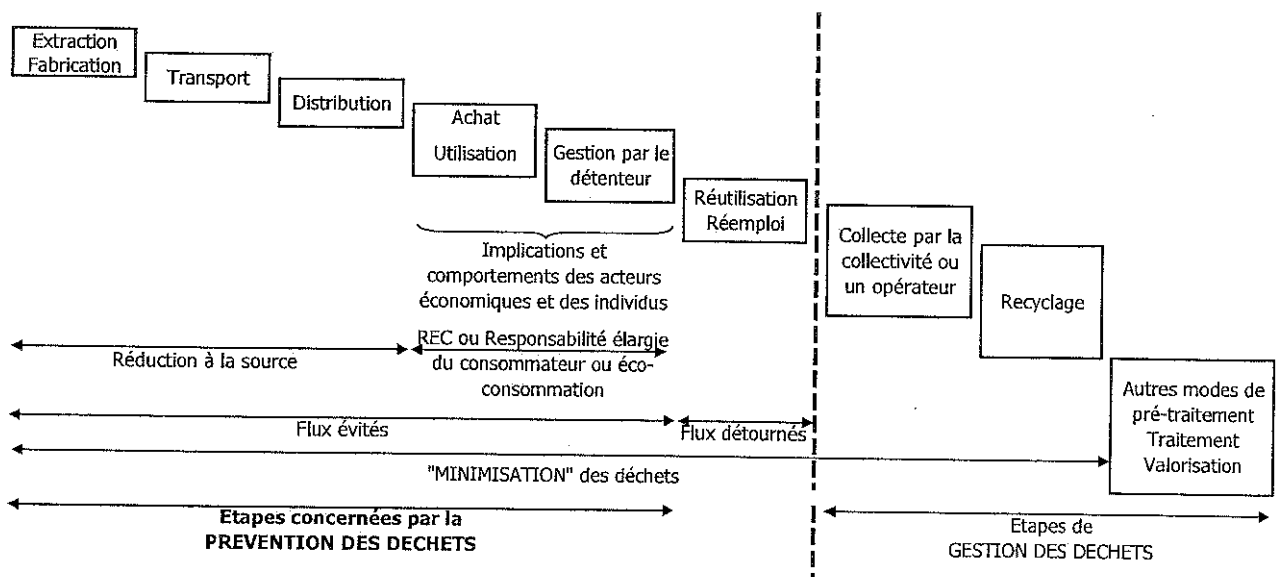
Extraction Fabrication

Transport

Distribution

Achat Utilisation

Gestion par le détenteur

Réutilisation Réemploi

Implications et comportements des acteurs économiques et des individus

Collecte par la collectivité ou un opérateur

Recyclage

Réduction à la source

REC ou Responsabilité élargie du consommateur ou éco-consommation

Autres modes de pré-traitement Traitement Valorisation

Flux évités

Flux détournés

"MINIMISATION" des déchets

Etapes concernées par la PREVENTION DES DECHETS

Etapes de GESTION DES DECHETS